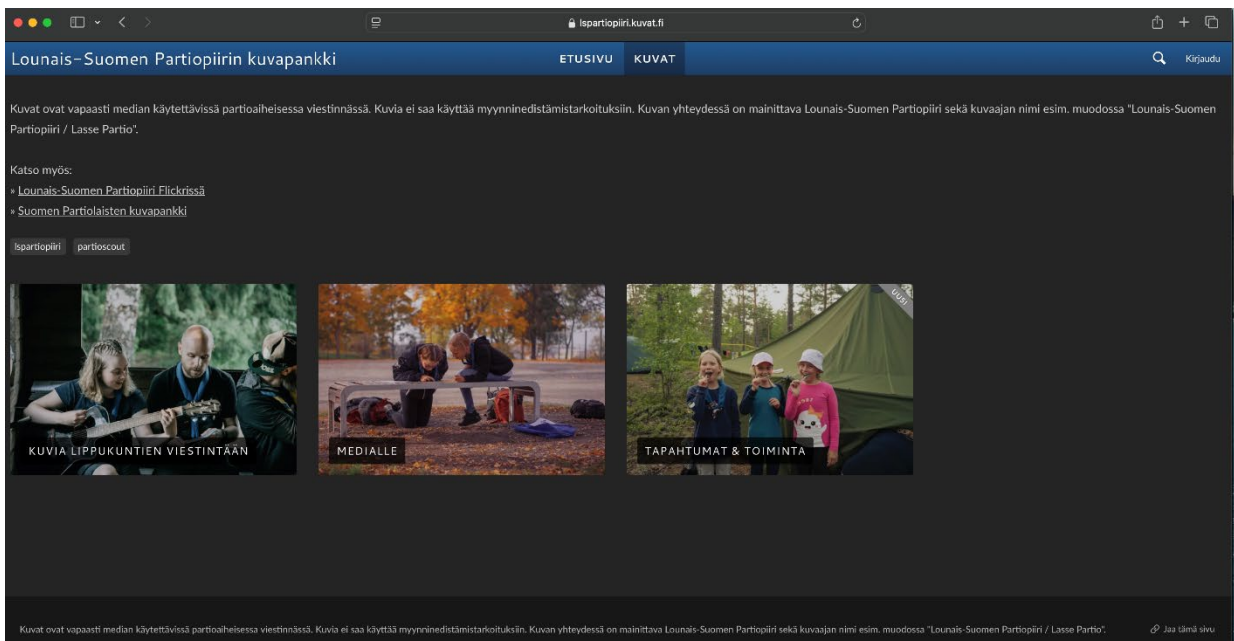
lspartiopiiri.kuvat.fi

Lounais-Suomen Partiopiirin kuvapankki

ETUSIVU KUVAT

Kirjaudu

Kuvat ovat vapaasti median käytettävissä partioaiheisessa viestinnässä. Kuvia ei saa käyttää myynninedistämistarkoituksiin. Kuvan yhteydessä on mainittava Lounais-Suomen Partiopiiri sekä kuvaajan nimi esim. muodossa "Lounais-Suomen Partiopiiri / Lasse Partio".

Katso myös:
» Lounais-Suomen Partiopiiri Flickrissä
» Suomen Partiolaisten kuvapankki

lspartiopiiri partioscout

KUVIA LIPPUKUNTIEN VIESTINTÄÄN

MEDIALLE

UUSI

TAPAHTUMAT & TOIMINTA

Kuvat ovat vapaasti median käytettävissä partioaiheisessa viestinnässä. Kuvia ei saa käyttää myynninedistämistarkoituksiin. Kuvan yhteydessä on mainittava Lounais-Suomen Partiopiiri sekä kuvaajan nimi esim. muodossa "Lounais-Suomen Partiopiiri / Lasse Partio".

Jaa tämä sivu